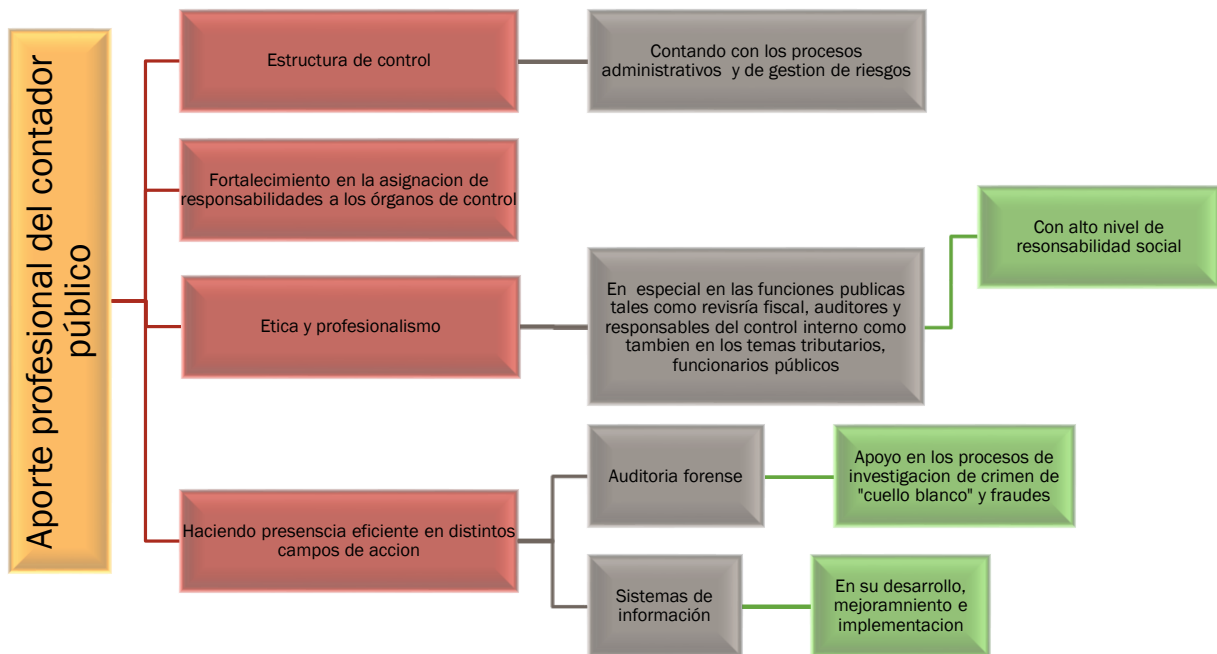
Aporte profesional del contador público

Estructura de control

Contando con los procesos administrativos y de gestion de riesgos

Fortalecimiento en la asignacion de responsabilidades a los órganos de control

Con alto nivel de resonsabilidad social

Etica y profesionalismo

En especial en las funciones publicas tales como revisría fiscal, auditores y responsables del control interno como tambien en los temas tributarios, funcionarios públicos

Haciendo presenscia eficiente en distintos campos de accion

Auditoria forense

Apoyo en los procesos de investigacion de crimen de "cuello blanco" y fraudes

Sistemas de información

En su desarrollo, mejoramniento e implementacion